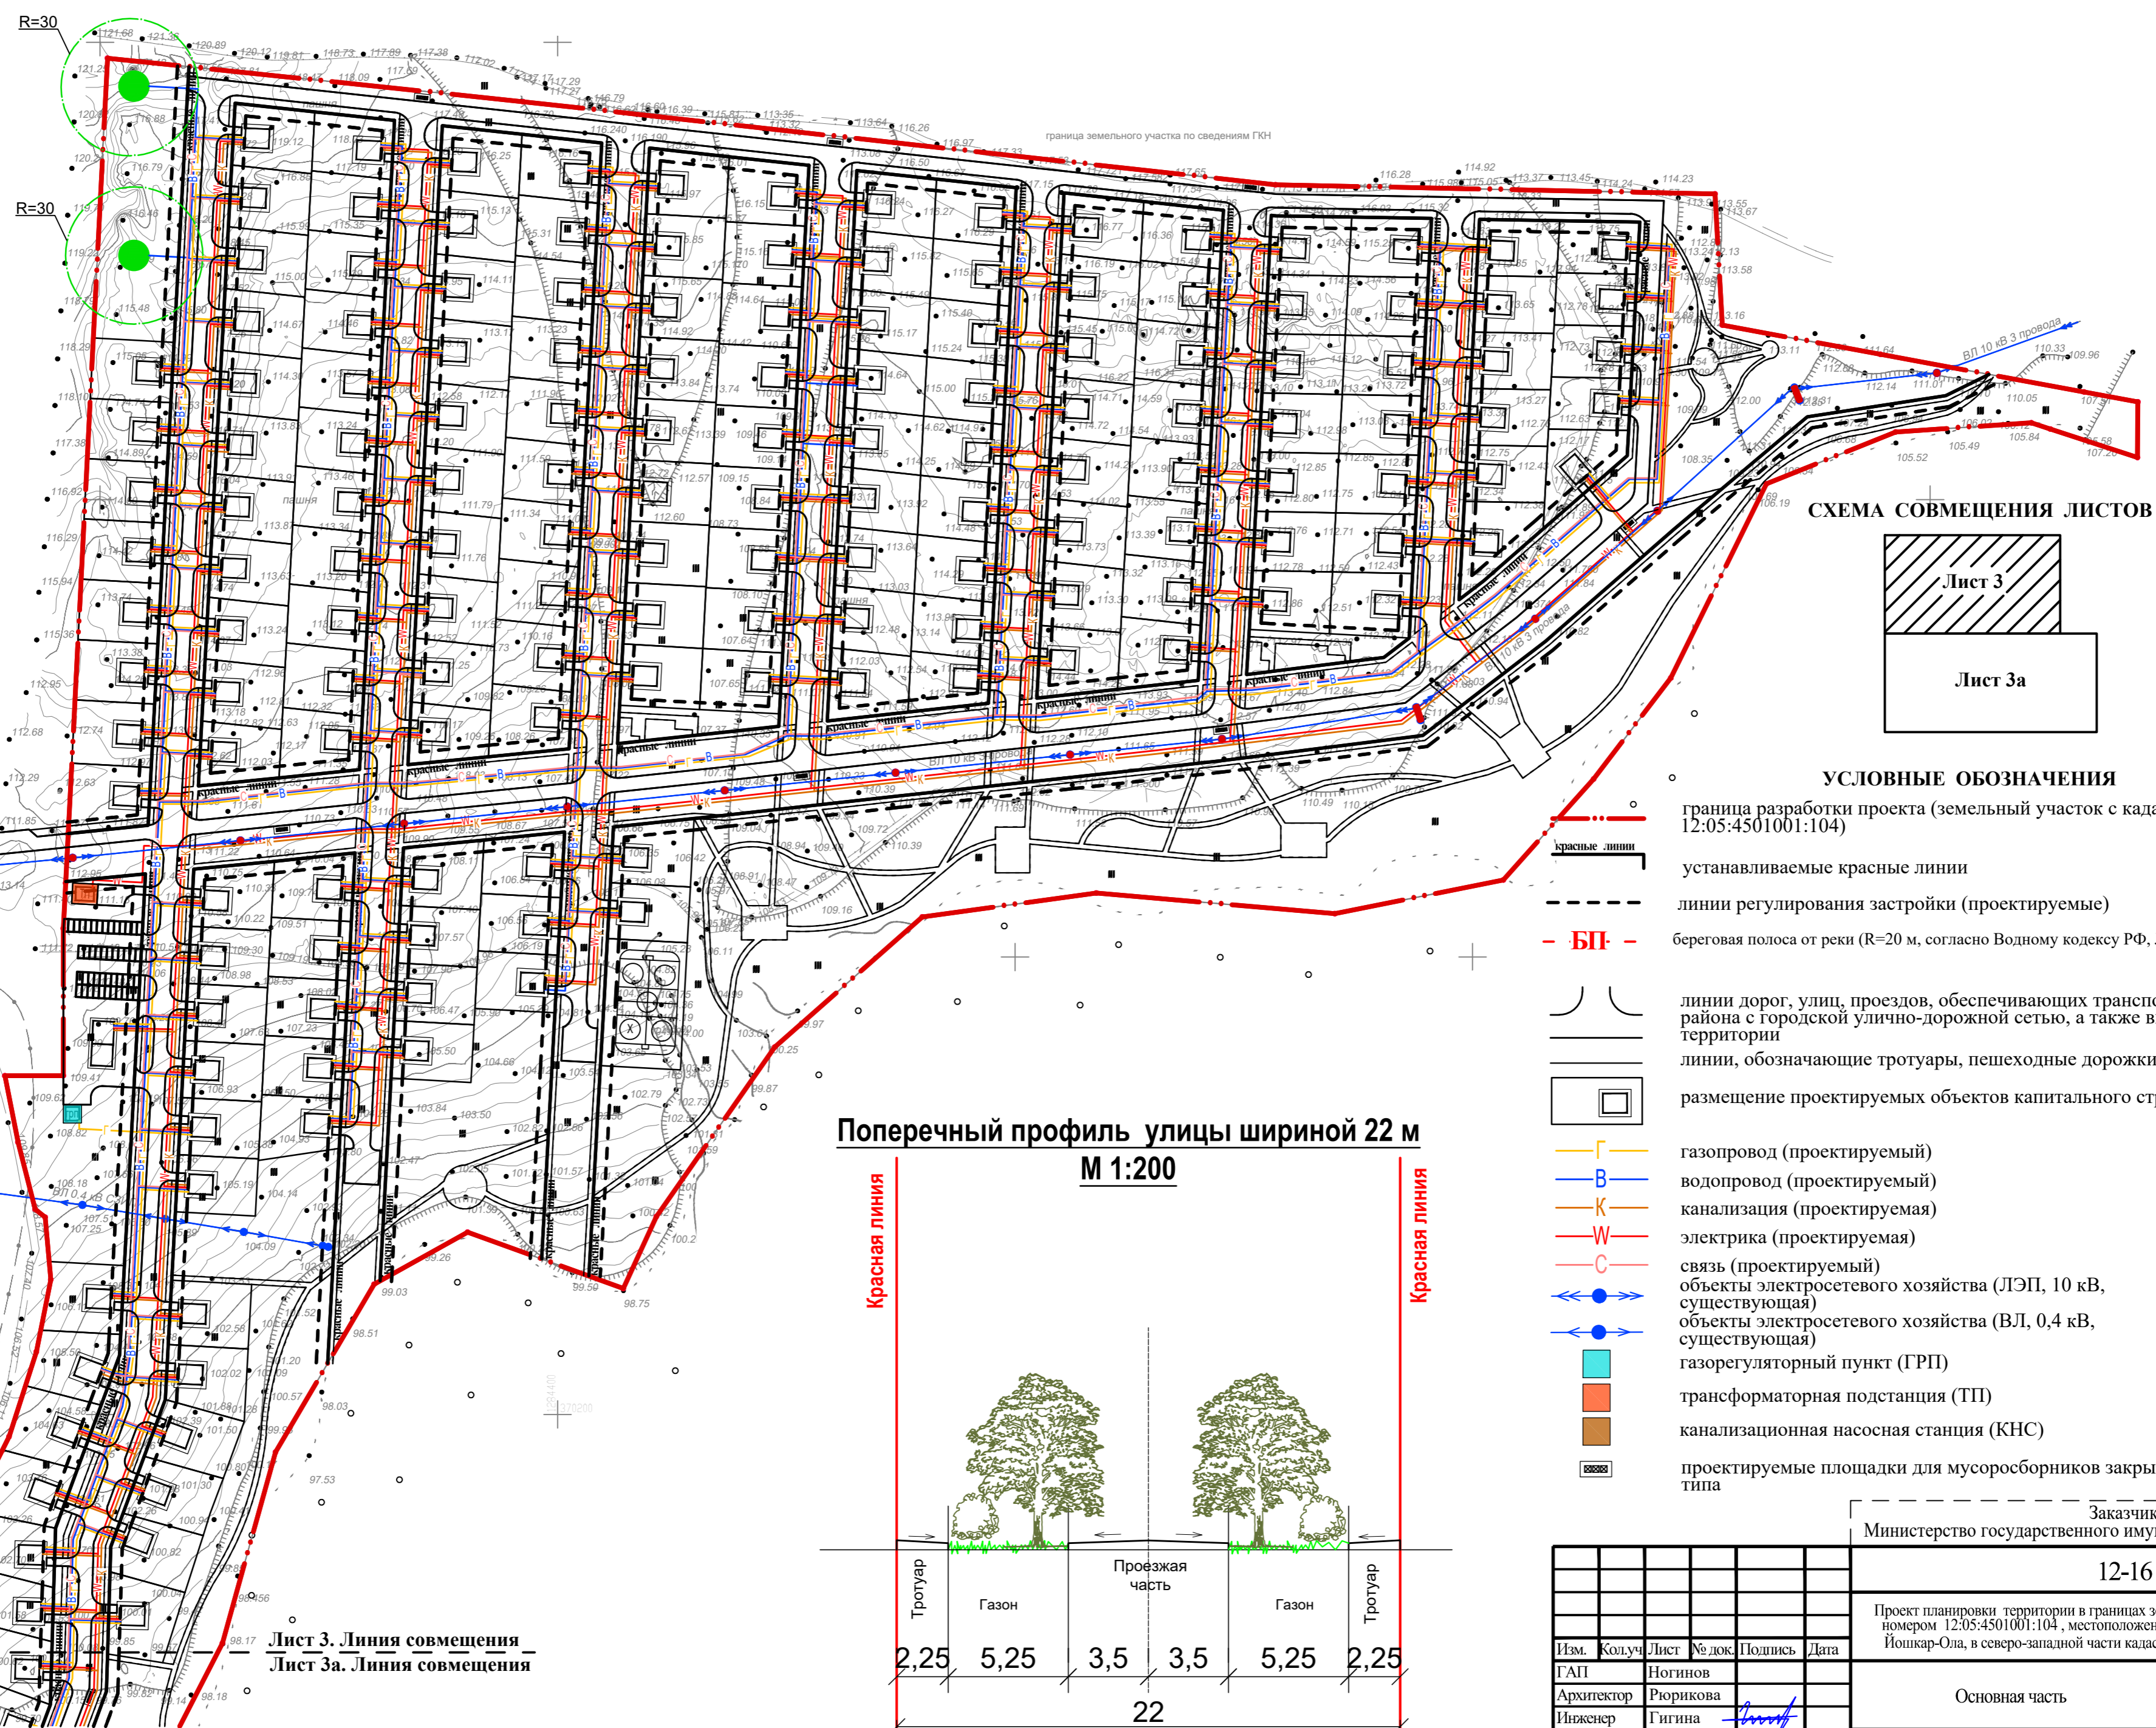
R=30

R=30

граница земельного участка по сведениям ГКН

ВЛ 10 кВ 3 провода

ВЛ 10 кВ 3 провода

ВЛ 10 кВ 3 провода

ВЛ 0,4 кВ

красные линии

пашня

СХЕМА СОВМЕЩЕНИЯ ЛИСТОВ

Лист 3

Лист 3а

УСЛОВНЫЕ ОБОЗНАЧЕНИЯ

граница разработки проекта (земельный участок с када 12:05:4501001:104)

красные линии

устанавливаемые красные линии

линии регулирования застройки (проектируемые)

БП

береговая полоса от реки (R=20 м, согласно Водному кодексу РФ,

линии дорог, улиц, проездов, обеспечивающих транспо района с городской улично-дорожной сетью, а также в территории

линии, обозначающие тротуары, пешеходные дорожки

размещение проектируемых объектов капитального ст

Г газопровод (проектируемый)

В водопровод (проектируемый)

К канализация (проектируемая)

W электрика (проектируемая)

С связь (проектируемый)

объекты электросетевого хозяйства (ЛЭП, 10 кВ, существующая)

объекты электросетевого хозяйства (ВЛ, 0,4 кВ, существующая)

газорегуляторный пункт (ГРП)

трансформаторная подстанция (ТП)

канализационная насосная станция (КНС)

проектируемые площадки для мусоросборников закры типа

Поперечный профиль улицы шириной 22 м
М 1:200

Красная линия

Красная линия

Тротуар

Газон

Проезжая часть

Газон

Тротуар

2,25 5,25 3,5 3,5 5,25 2,25

22

Лист 3. Линия совмещения
Лист 3а. Линия совмещения

Заказчик
Министерство государственного иму

12-16

Проект планировки территории в границах з номером 12:05:4501001:104 , местоположен Йошкар-Ола, в северо-западной части када

| Изм. | Кол.уч | Лист | № док. | Подпись | Дата |
|---|---|---|---|---|---|
| ГАП | | Ногинов | | | |
| Архитектор | | Рюрикова | | | |
| Инженер | | Гигина | | | |

Основная часть